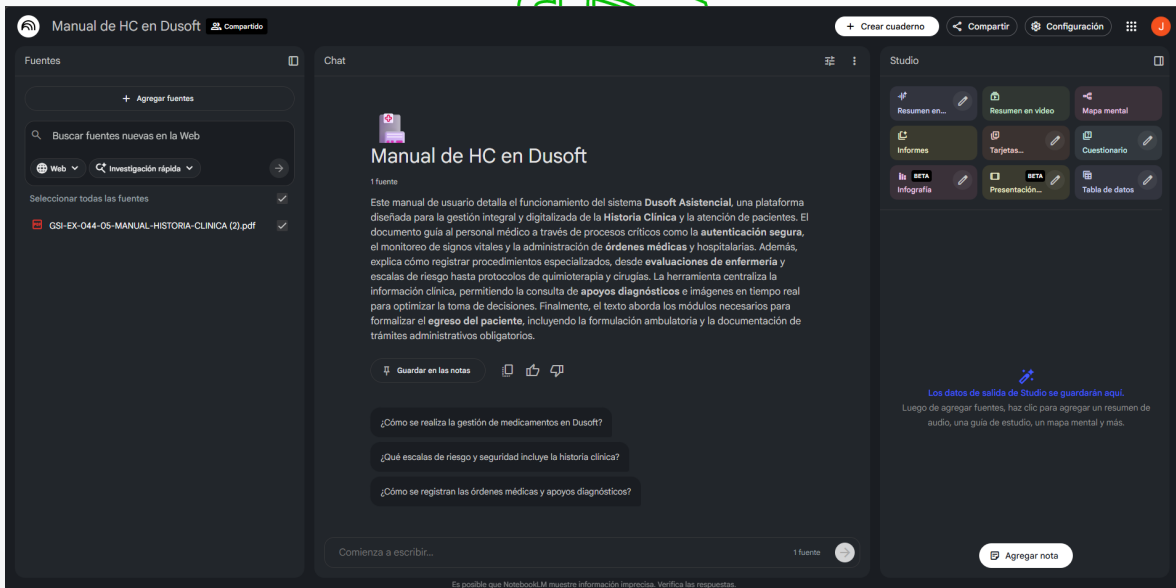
Manual de HC en Dusoft Compartido

+ Crear cuaderno Compartir Configuración J

Fuentes

+ Agregar fuentes

Buscar fuentes nuevas en la Web

Web Investigación rápida

Seleccionar todas las fuentes

GSI-EX-044-05-MANUAL-HISTORIA-CLINICA (2).pdf

Chat

Manual de HC en Dusoft

1 fuente

Este manual de usuario detalla el funcionamiento del sistema **Dusoft Asistencial**, una plataforma diseñada para la gestión integral y digitalizada de la **Historia Clínica** y la atención de pacientes. El documento guía al personal médico a través de procesos críticos como la **autenticación segura**, el monitoreo de signos vitales y la administración de **órdenes médicas** y hospitalarias. Además, explica cómo registrar procedimientos especializados, desde **evaluaciones de enfermería** y escalas de riesgo hasta protocolos de quimioterapia y cirugías. La herramienta centraliza la información clínica, permitiendo la consulta de **apoyos diagnósticos** e imágenes en tiempo real para optimizar la toma de decisiones. Finalmente, el texto aborda los módulos necesarios para formalizar el **egreso del paciente**, incluyendo la formulación ambulatoria y la documentación de trámites administrativos obligatorios.

Guardar en las notas

¿Cómo se realiza la gestión de medicamentos en Dusoft?

¿Qué escalas de riesgo y seguridad incluye la historia clínica?

¿Cómo se registran las órdenes médicas y apoyos diagnósticos?

Comienza a escribir...

1 fuente

Studio

Resumen en...

Resumen en video

Mapa mental

Informes

Tarjetas...

Cuestionario

BETA
Infografía

BETA
Presentación...

Tabla de datos

Los datos de salida de Studio se guardarán aquí.

Luego de agregar fuentes, haz clic para agregar un resumen de audio, una guía de estudio, un mapa mental y más.

Agregar nota

Es posible que NotebookLM muestre información imprecisa. Verifica las respuestas.